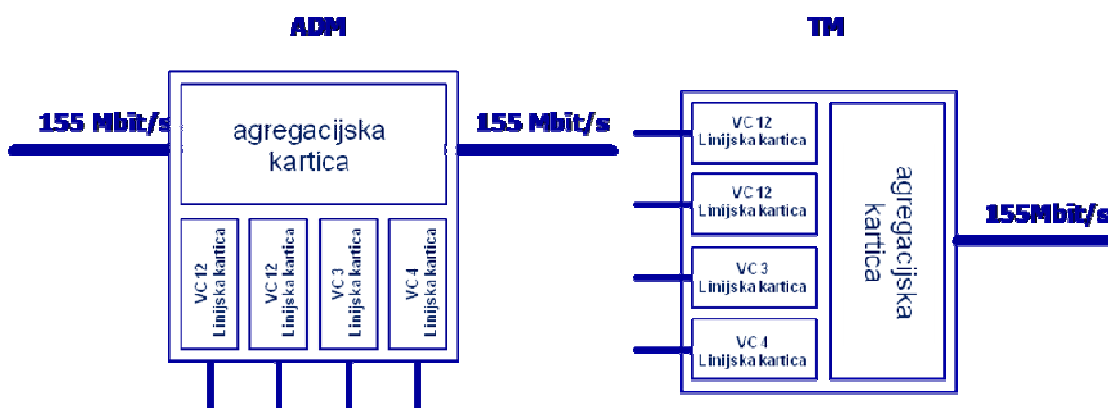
ADM

155 Mbit/s

agregacijska kartica

155 Mbit/s

VC 12 Linijska kartica

VC 12 Linijska kartica

VC 3 Linijska kartica

VC 4 Linijska kartica

TM

VC 12 Linijska kartica

VC 12 Linijska kartica

VC 3 Linijska kartica

VC 4 Linijska kartica

agregacijska kartica

155Mbit/s